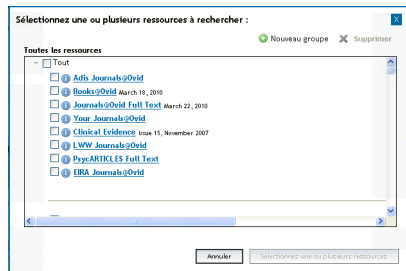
Sélectionnez une ou plusieurs ressources à rechercher :

X

Nouveau groupe Supprimer

Toutes les ressources

Tout

Adis Journals@Ovid

Books@Ovid March 18, 2010

Journals@Ovid Full Text March 22, 2010

Your Journals@Ovid

Clinical Evidence Issue 15, November 2007

LWW Journals@Ovid

PsycARTICLES Full Text

EIRA Journals@Ovid

Annuler

Sélectionnez une ou plusieurs ressources